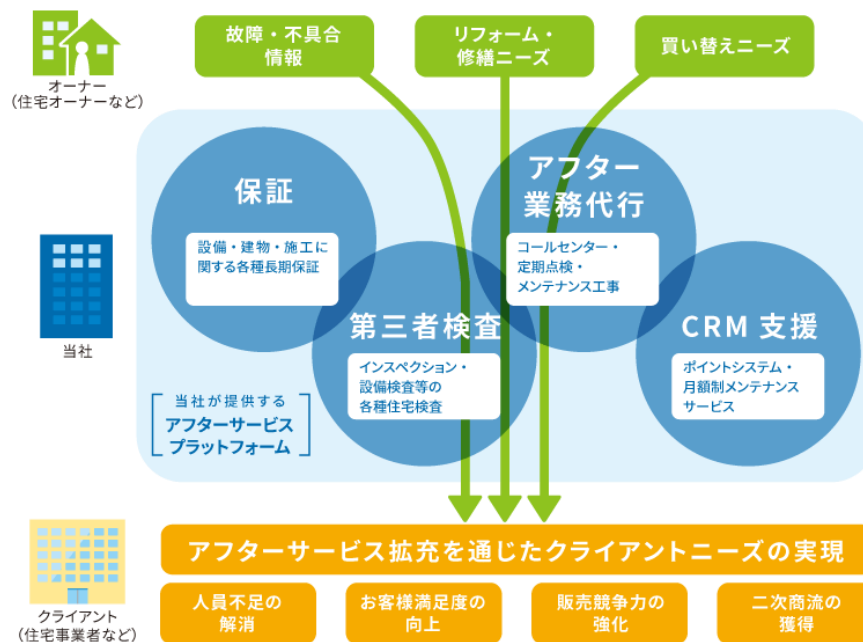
オーナー
（住宅オーナーなど）

故障・不具合情報

リフォーム・修繕ニーズ

買い替えニーズ

保証

設備・建物・施工に関する各種長期保証

アフター業務代行

コールセンター・定期点検・メンテナンス工事

第三者検査

インスペクション・設備検査等の各種住宅検査

CRM 支援

ポイントシステム・月額制メンテナンスサービス

当社

当社が提供するアフターサービスプラットフォーム

クライアント
（住宅事業者など）

アフターサービス拡充を通じたクライアントニーズの実現

人員不足の解消

お客様満足度の向上

販売競争力の強化

二次商流の獲得